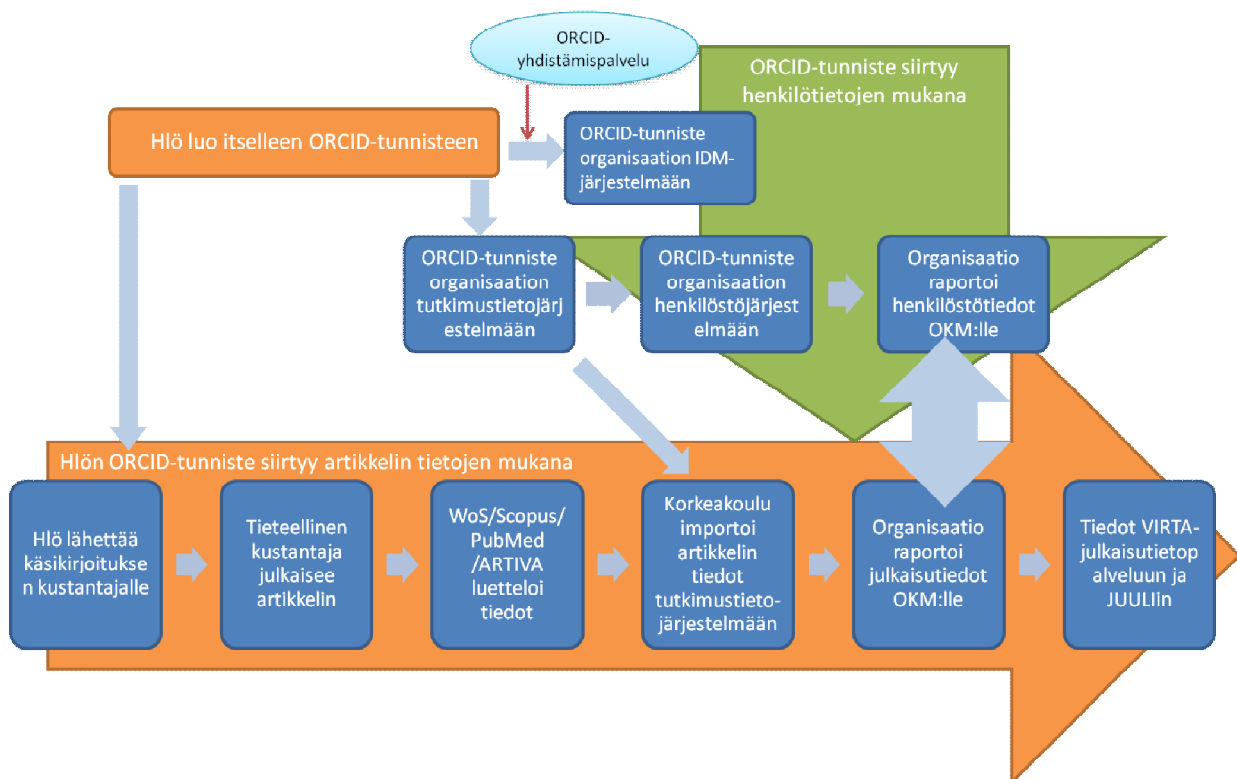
ORCID-yhdistämispalvelu

ORCID-tunniste siirtyy henkilötietojen mukana

Hlö luo itselleen ORCID-tunnisteen

ORCID-tunniste organisaation IDM-järjestelmään

ORCID-tunniste organisaation tutkimustietojärjestelmään

ORCID-tunniste organisaation henkilöstöjärjestelmään

Organisaatio raportoi henkilöstötiedot OKM:lle

Hlön ORCID-tunniste siirtyy artikkelin tietojen mukana

Hlö lähettää käsikirjoituksen kustantajalle

Tieteellinen kustantaja julkaisee artikkelin

WoS/Scopus/PubMed/ARTIVA luetteloi tiedot

Korkeakoulu importoi artikkelin tiedot tutkimustieto-järjestelmään

Organisaatio raportoi julkaisutiedot OKM:lle

Tiedot VIRTA-julkaisutietopalveluun ja JUULIin